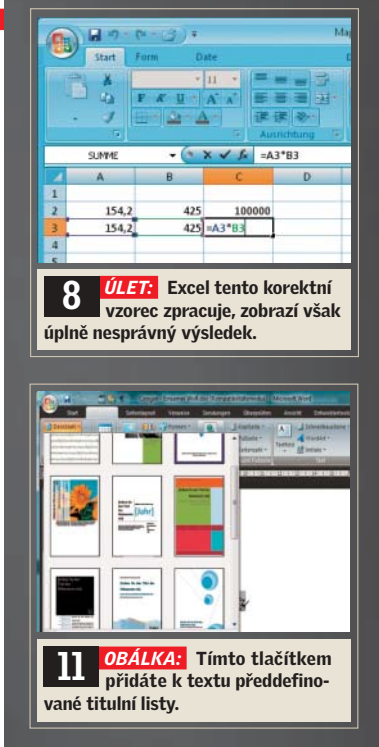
Start Form Date Ma

11

Ausrichtung

SUMME $f_x$ =A3*B3

| | A | B | C | D |
|---|---|---|---|---|
| 1 | | | | |
| 2 | 154,2 | 425 | 100000 | |
| 3 | 154,2 | 425 | =A3*B3 | |
| 4 | | | | |
| 5 | | | | |

8 ÚLET: Excel tento korektní vzorec zpracuje, zobrazí však úplně nesprávný výsledek.

Start Seitenlayout Verweise Sendungen Überprüfen Ansicht Entwicklertools

[Jahr]

11 OBÁLKA: Tímto tlačítkem přidáte k textu předdefinované titulní listy.